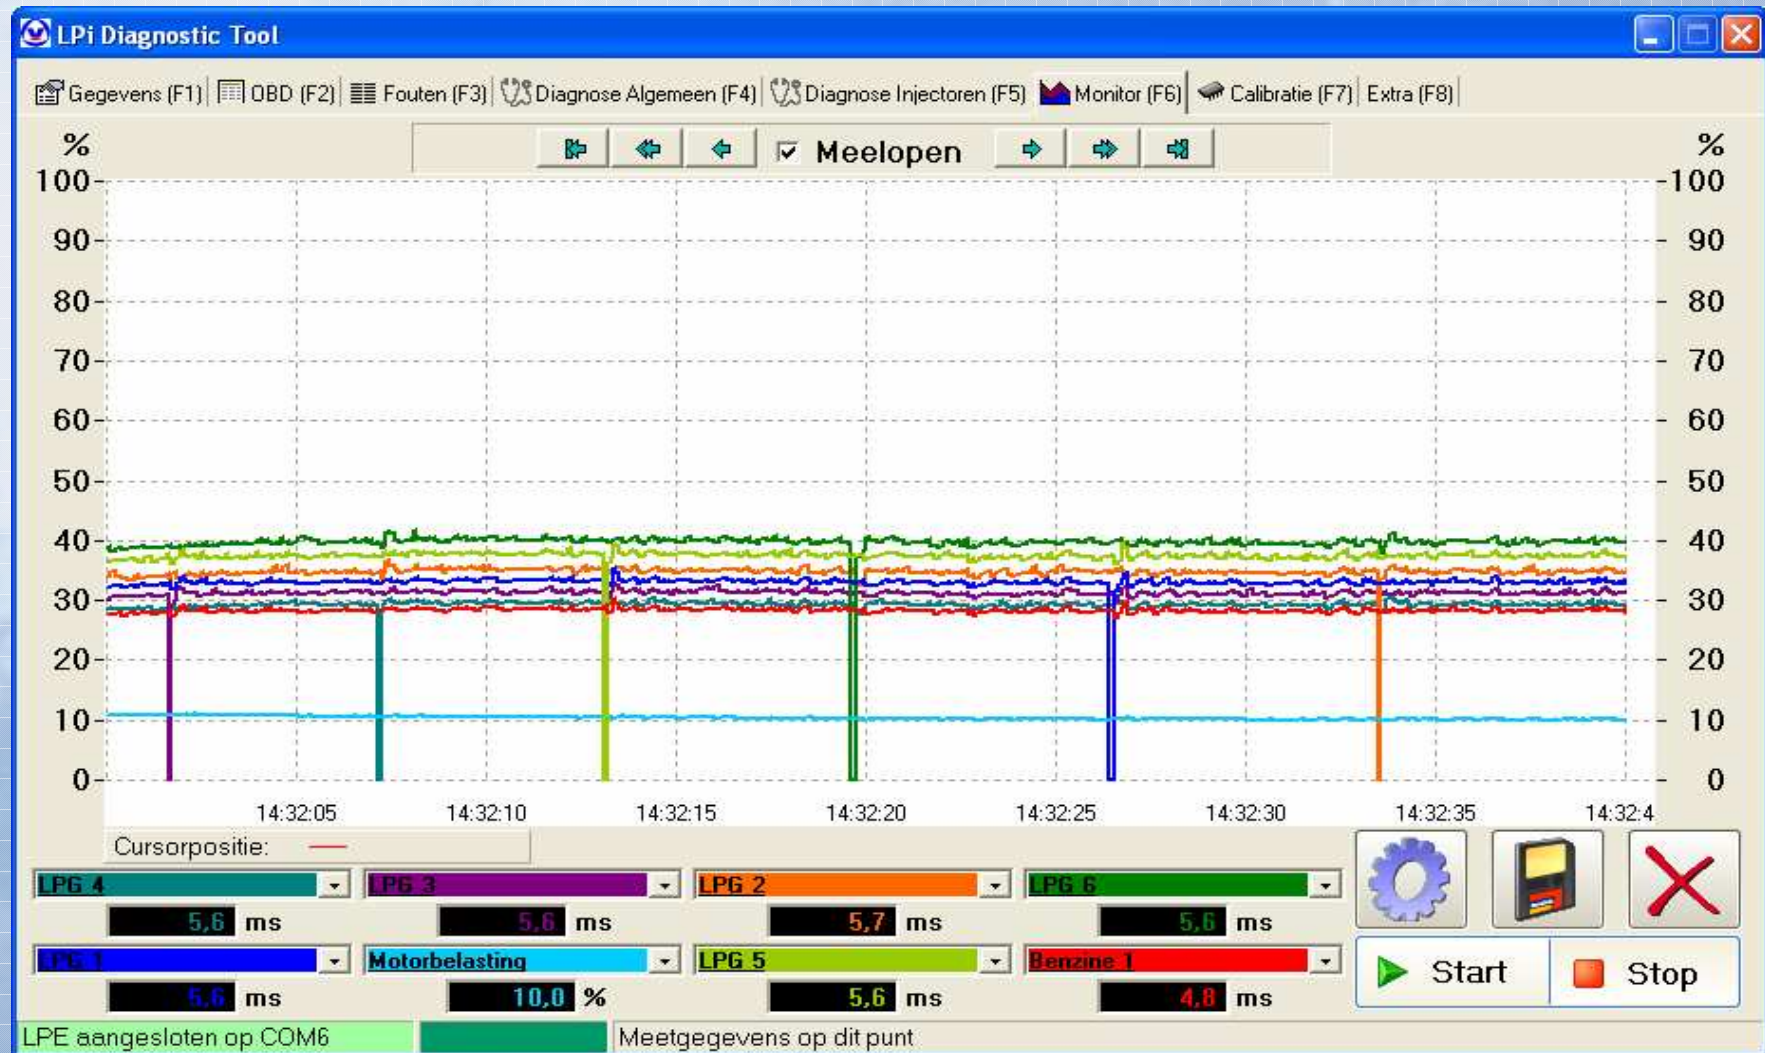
LPi Diagnostic Tool

Gegevens (F1) OBD (F2) Fouten (F3) Diagnose Algemeen (F4) Diagnose Injectoren (F5) Monitor (F6) Calibratie (F7) Extra (F8)

Meelopen

%
100
90
80
70
60
50
40
30
20
10
0

%
100
90
80
70
60
50
40
30
20
10
0

14:32:05 14:32:10 14:32:15 14:32:20 14:32:25 14:32:30 14:32:35 14:32:4

Cursorpositie:

LPG 4 5,6 ms
LPG 3 5,6 ms
LPG 2 5,7 ms
LPG 6 5,6 ms
LPG 1 5,6 ms
Motorbelasting 10,0 %
LPG 5 5,6 ms
Benzine 1 4,8 ms

Start
Stop

LPE aangesloten op COM6
Meetgegevens op dit punt